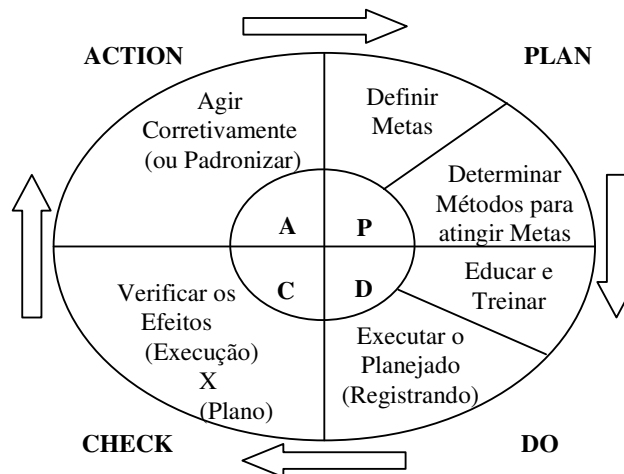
ACTION

PLAN

Agir Corretivamente (ou Padronizar)

Definir Metas

Determinar Métodos para atingir Metas

A

P

C

D

Educar e Treinar

Verificar os Efeitos (Execução) X (Plano)

Executar o Planejado (Registrando)

CHECK

DO